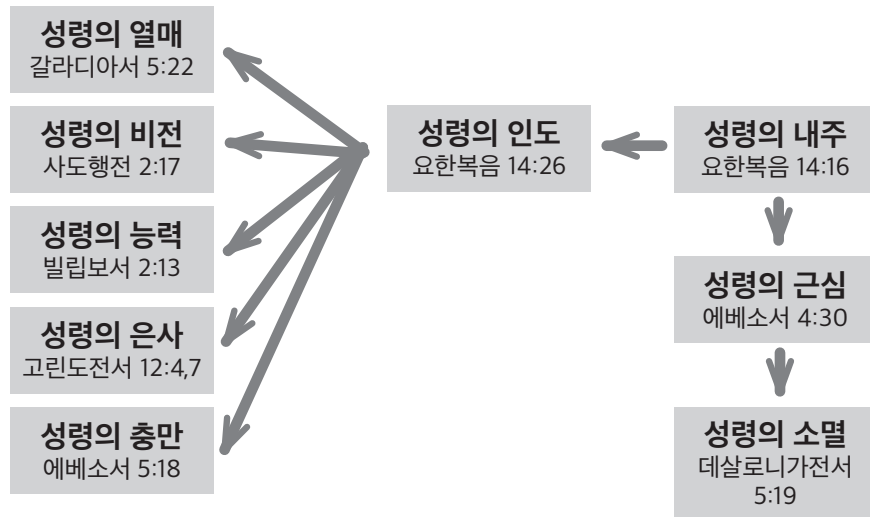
성령의 열매
갈라디아서 5:22

성령의 비전
사도행전 2:17

성령의 능력
빌립보서 2:13

성령의 은사
고린도전서 12:4,7

성령의 충만
에베소서 5:18

성령의 인도
요한복음 14:26

성령의 내주
요한복음 14:16

성령의 근심
에베소서 4:30

성령의 소멸
데살로니가전서 5:19